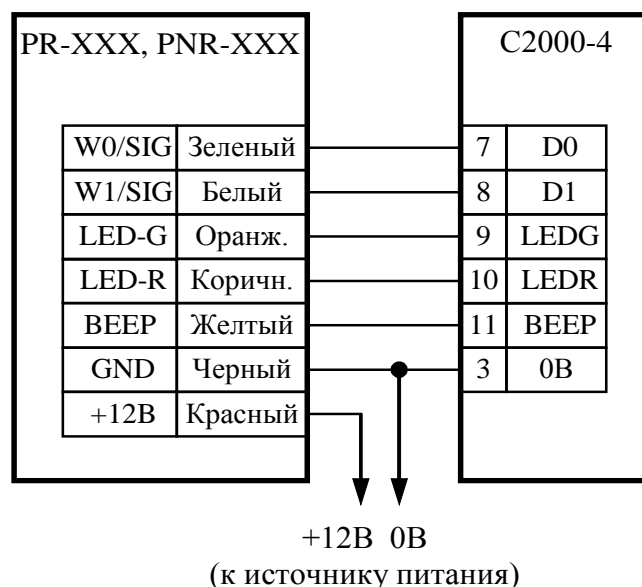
PR-XXX, PNR-XXX

| W0/SIG | Зеленый |
|---|---|
| W1/SIG | Белый |
| LED-G | Оранж. |
| LED-R | Коричн. |
| BEEP | Желтый |
| GND | Черный |
| +12В | Красный |

С2000-4

| 7 | D0 |
|---|---|
| 8 | D1 |
| 9 | LEDG |
| 10 | LEDR |
| 11 | BEEP |
| 3 | 0В |

+12В 0В
(к источнику питания)